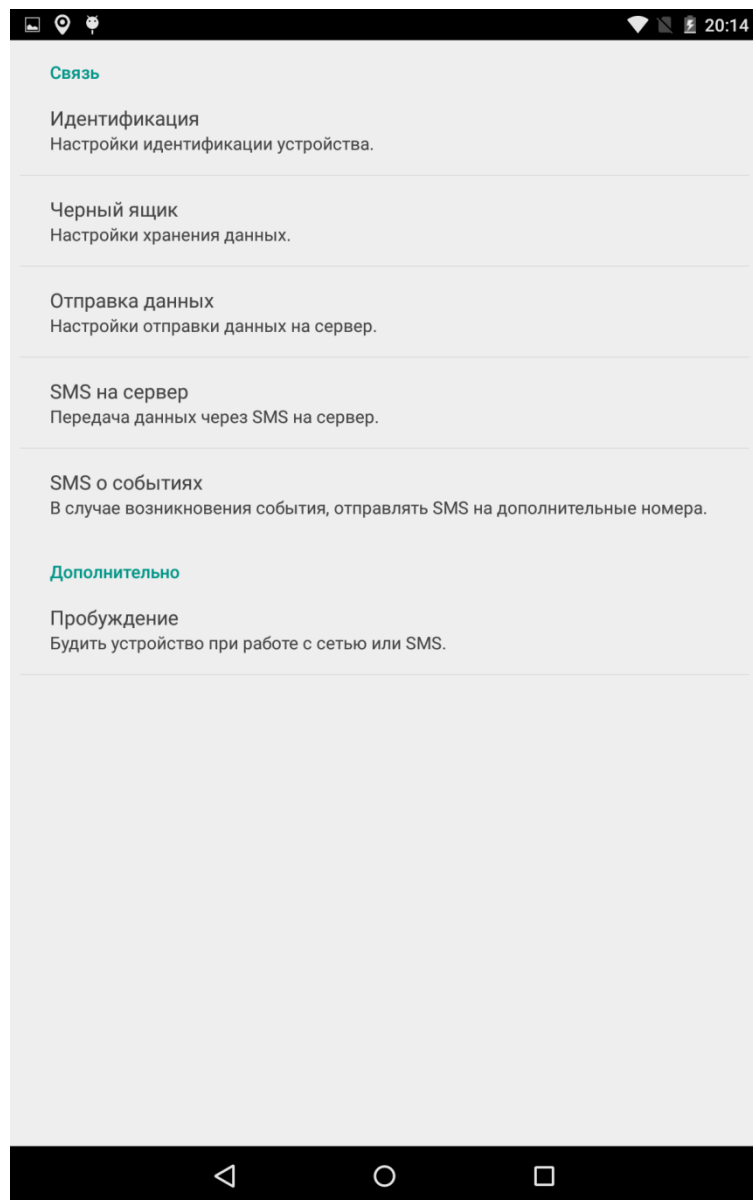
20:14

Связь

Идентификация
Настройки идентификации устройства.

Черный ящик
Настройки хранения данных.

Отправка данных
Настройки отправки данных на сервер.

SMS на сервер
Передача данных через SMS на сервер.

SMS о событиях
В случае возникновения события, отправлять SMS на дополнительные номера.

Дополнительно

Пробуждение
Будить устройство при работе с сетью или SMS.